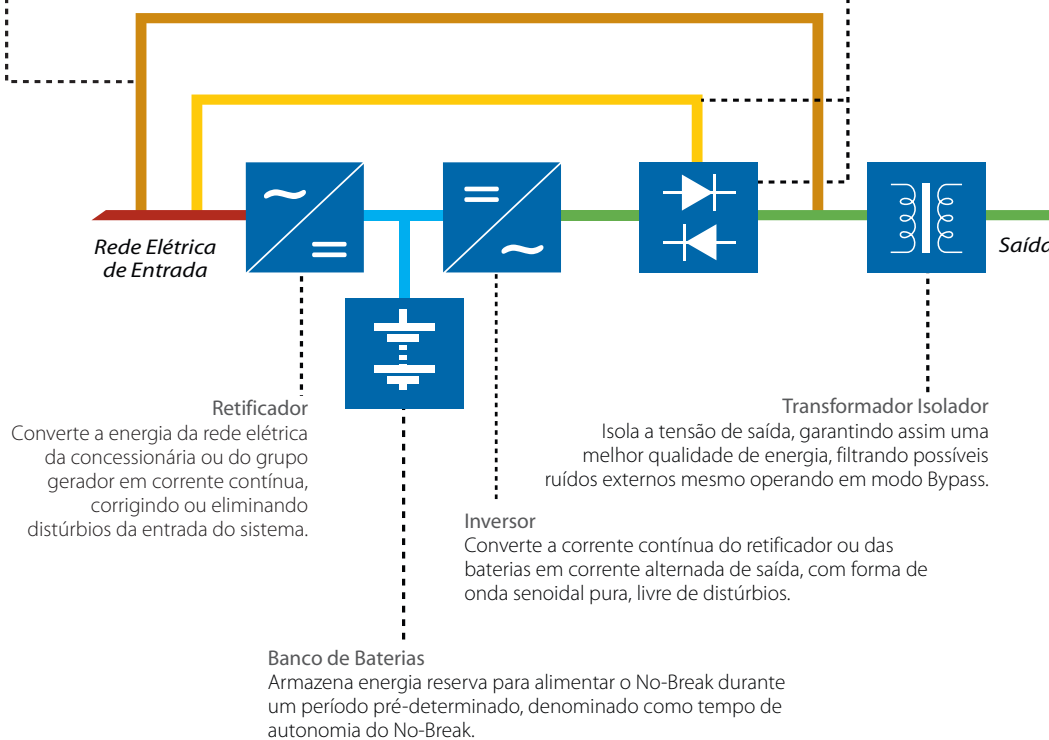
Rede Elétrica de Entrada

Saída

Retificador
Converte a energia da rede elétrica da concessionária ou do grupo gerador em corrente contínua, corrigindo ou eliminando distúrbios da entrada do sistema.

Transformador Isolador
Isola a tensão de saída, garantindo assim uma melhor qualidade de energia, filtrando possíveis ruídos externos mesmo operando em modo Bypass.

Inversor
Converte a corrente contínua do retificador ou das baterias em corrente alternada de saída, com forma de onda senoidal pura, livre de distúrbios.

Banco de Baterias
Armazena energia reserva para alimentar o No-Break durante um período pré-determinado, denominado como tempo de autonomia do No-Break.